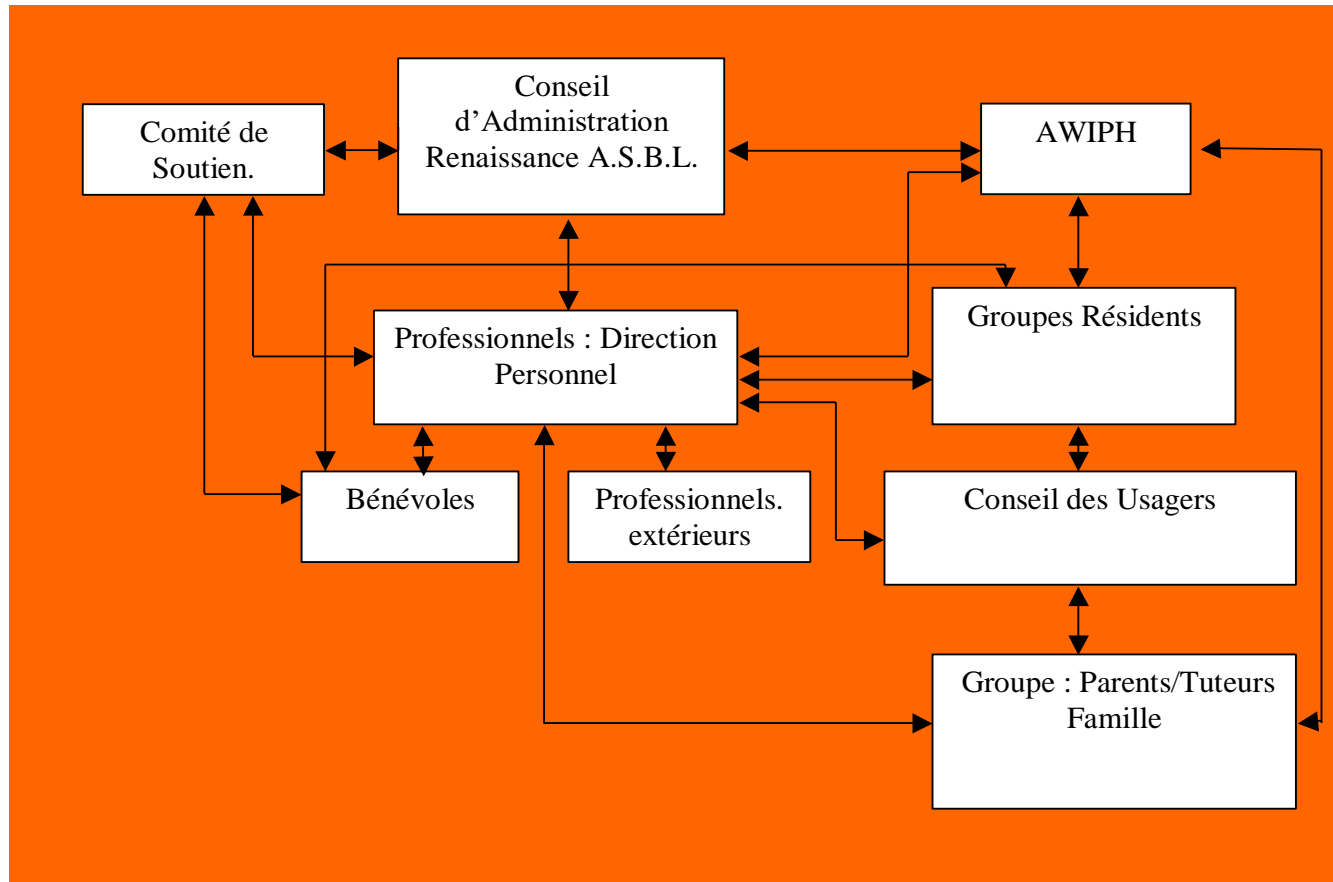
Comité de Soutien.

Conseil d'Administration Renaissance A.S.B.L.

AWIPH

Groupes Résidents

Professionnels : Direction Personnel

Bénévoles

Professionnels. extérieurs

Conseil des Usagers

Groupe : Parents/Tuteurs Famille